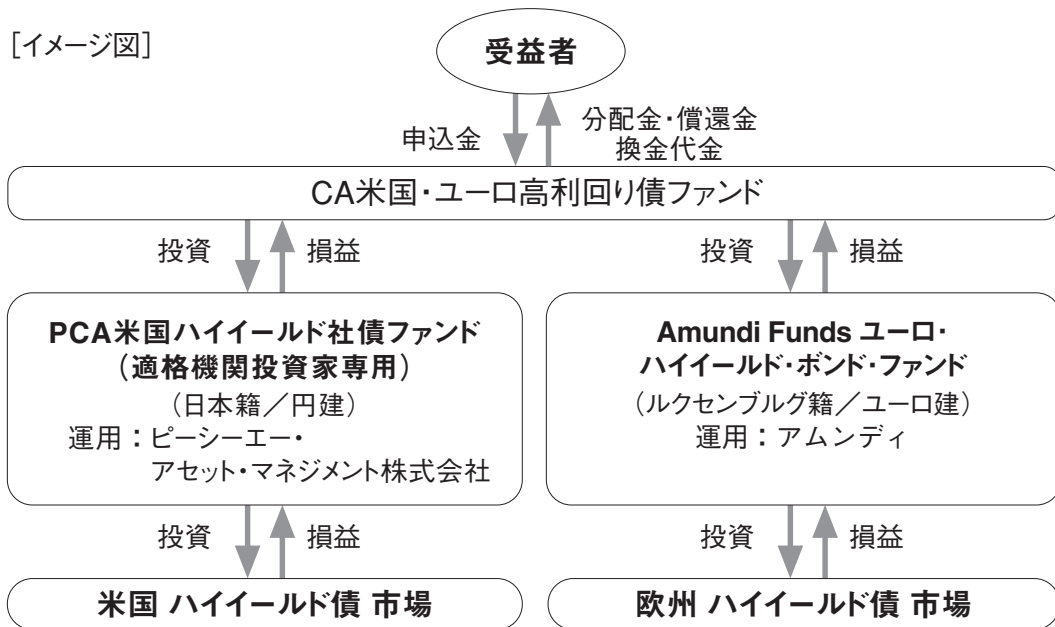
［イメージ図］

受益者

申込金

分配金・償還金
換金代金

CA米国・ユーロ高利回り債ファンド

投資 損益

投資 損益

PCA米国ハイイールド社債ファンド
（適格機関投資家専用）
（日本籍／円建）
運用：ピーシーエー・
アセット・マネジメント株式会社

Amundi Funds ユーロ・
ハイイールド・ボンド・ファンド
（ルクセンブルグ籍／ユーロ建）
運用：アムンディ

投資 損益

投資 損益

米国 ハイイールド債 市場

欧州 ハイイールド債 市場